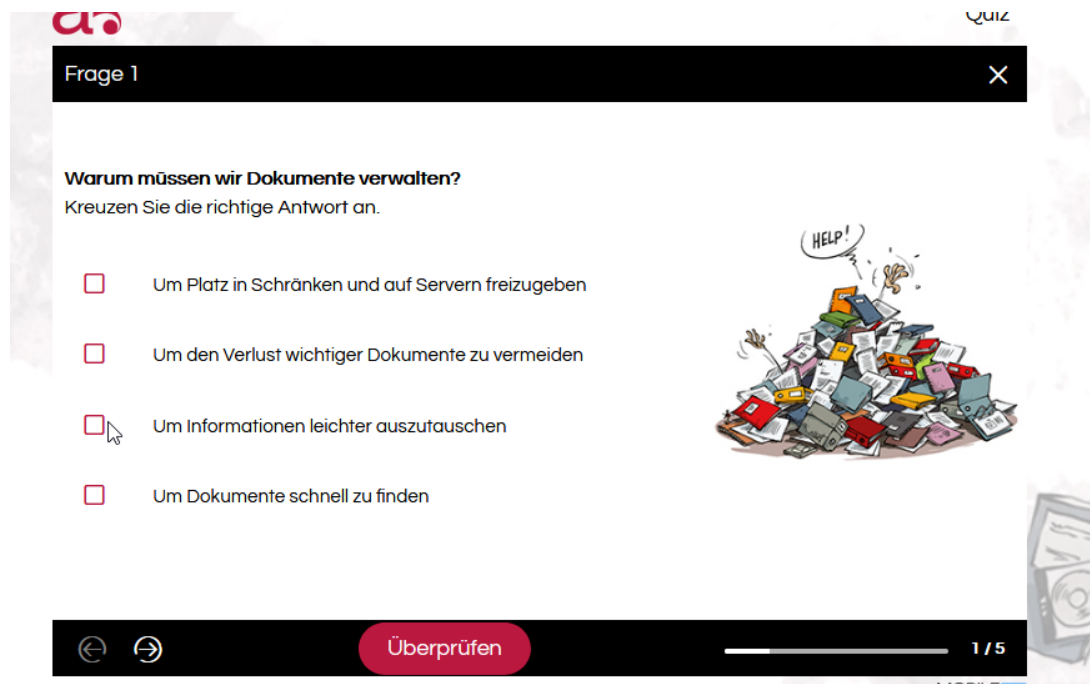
Quiz

Frage 1

Warum müssen wir Dokumente verwalten?
Kreuzen Sie die richtige Antwort an.

HELP!

Um Platz in Schränken und auf Servern freizugeben

Um den Verlust wichtiger Dokumente zu vermeiden

Um Informationen leichter auszutauschen

Um Dokumente schnell zu finden

Überprüfen

1 / 5